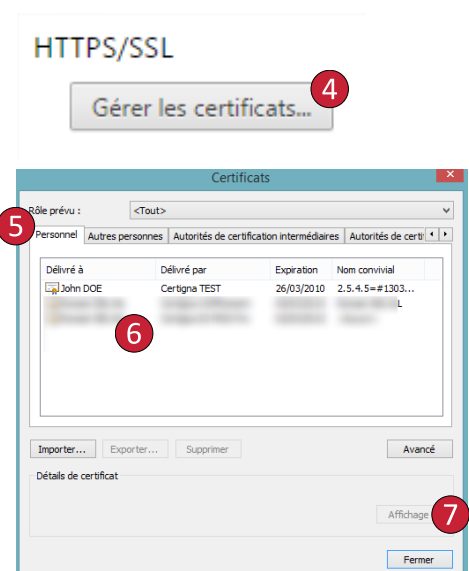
HTTPS/SSL

Gérer les certificats...

4

Certificats

Rôle prévu : <Tout>

5

Personnel | Autres personnes | Autorités de certification intermédiaires | Autorités de certi

| Délivré à | Délivré par | Expiration | Nom convivial |
|---|---|---|---|
| John DOE | Certigna TEST | 26/03/2010 | 2.5.4.5=#1303... |
| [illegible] | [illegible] | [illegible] | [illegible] |
| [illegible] | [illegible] | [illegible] | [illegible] |

6

Importer... Exporter... Supprimer Avancé

Détails de certificat

Affichage

7

Fermer